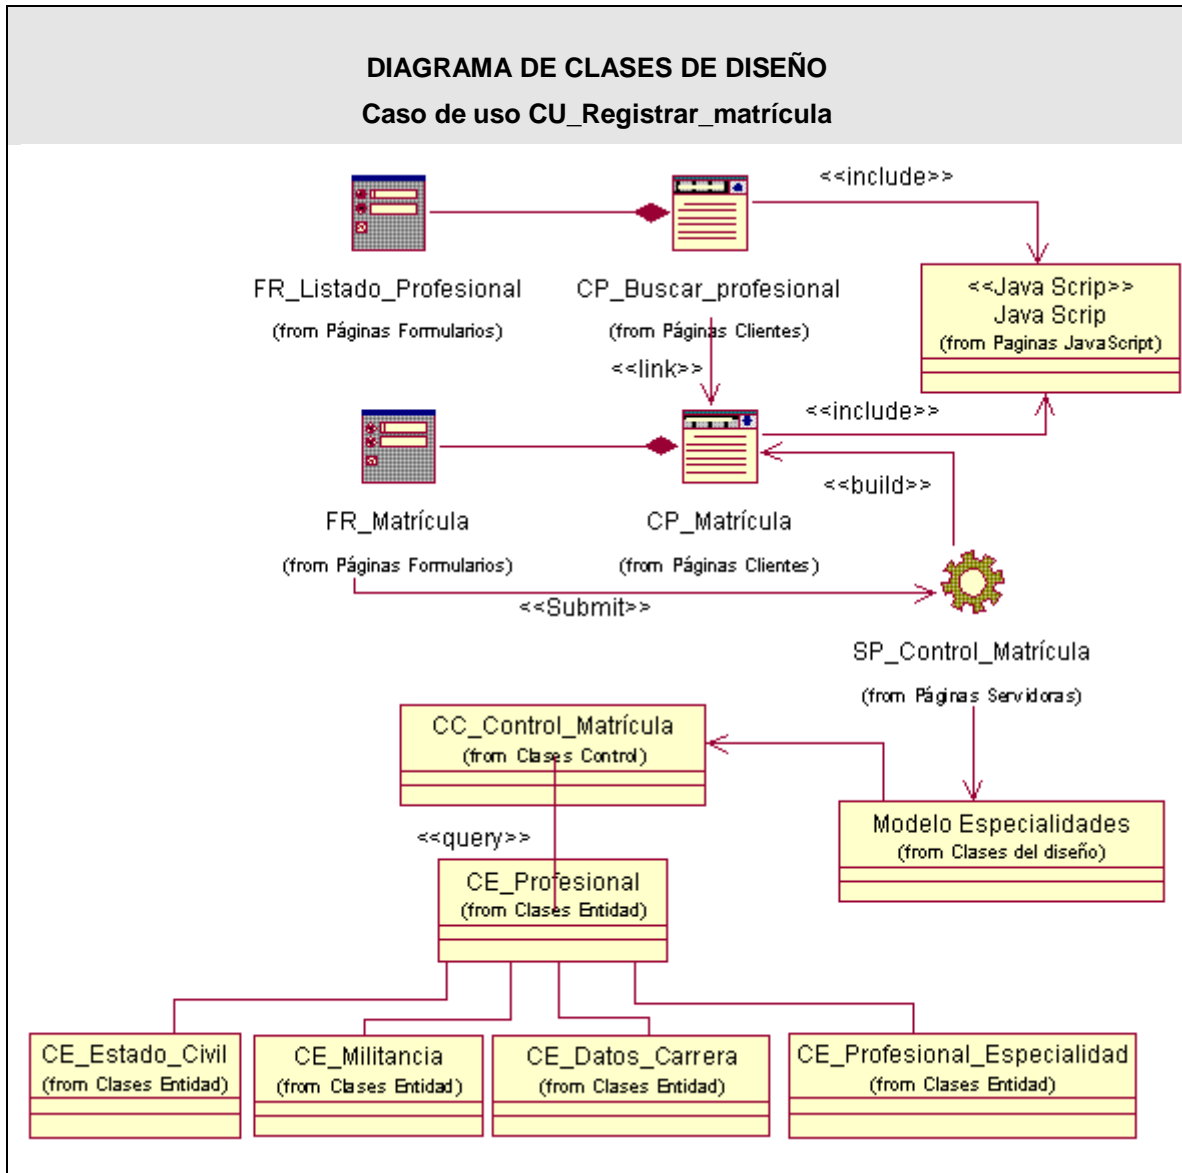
DIAGRAMA DE CLASES DE DISEÑO
Caso de uso CU_Registrar_matrícula

<<include>>

FR_Listado_Profesional
(from Páginas Formularios)

CP_Buscar_profesional
(from Páginas Clientes)

<<Java Scrip>>
Java Scrip
(from Paginas JavaScript)

<<link>>

<<include>>

FR_Matrícula
(from Páginas Formularios)

CP_Matrícula
(from Páginas Clientes)

<<build>>

<<Submit>>

SP_Control_Matrícula
(from Páginas Servidoras)

CC_Control_Matrícula
(from Clases Control)

Modelo Especialidades
(from Clases del diseño)

<<query>>

CE_Profesional
(from Clases Entidad)

CE_Estado_Civil
(from Clases Entidad)

CE_Militancia
(from Clases Entidad)

CE_Datos_Carrera
(from Clases Entidad)

CE_Profesional_Especialidad
(from Clases Entidad)